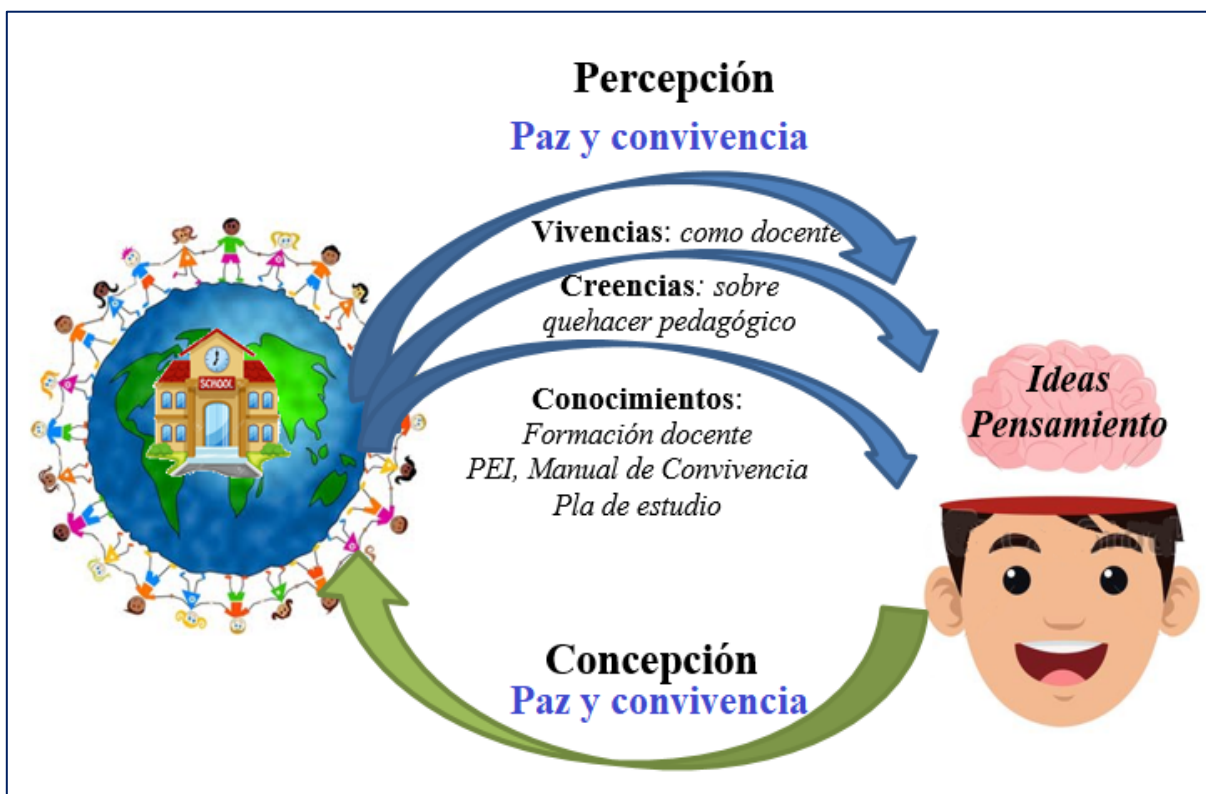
Percepción

Paz y convivencia

Vivencias: *como docente*

Creencias*: sobre quehacer pedagógico*

SCHOOL

Conocimientos: *Formación docente PEI, Manual de Convivencia Pla de estudio*

*Ideas Pensamiento*

Concepción

Paz y convivencia